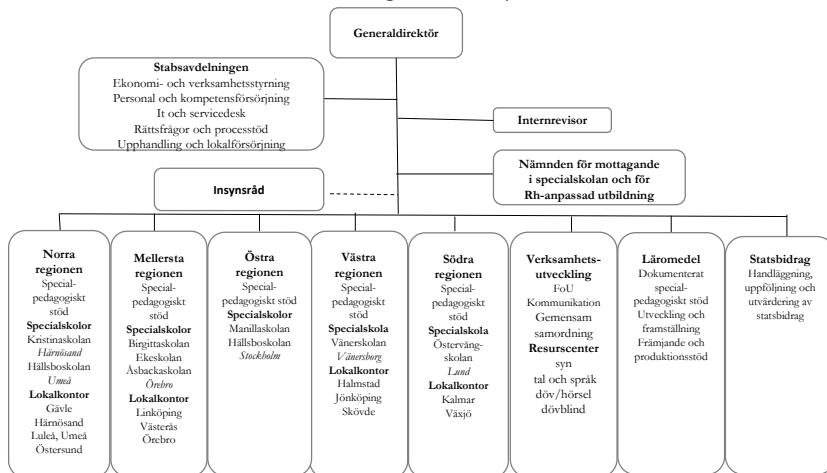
Generaldirektör

Stabsavdelningen
Ekonomi- och verksamhetsstyrning
Personal och kompetensförsörjning
It och servicedesk
Rättsfrågor och processtöd
Upphandling och lokalförsörjning

Internrevisor

Nämnden för mottagande i specialskolan och för Rh-anpassad utbildning

Insynsråd

Norra regionen
Specialpedagogiskt stöd
Specialskolor
Kristinaskolan
Härnösand
Hällsboskolan
Umeå
Lokalkontor
Gävle
Härnösand
Luleå, Umeå
Östersund

Mellersta regionen
Specialpedagogiskt stöd
Specialskolor
Birgittaskolan
Ekeskolan
Åsbackaskolan
Örebro
Lokalkontor
Linköping
Västerås
Örebro

Östra regionen
Specialpedagogiskt stöd
Specialskolor
Manillaskolan
Hällsboskolan
Stockholm

Västra regionen
Specialpedagogiskt stöd
Specialskola
Vänerskolan
Vänersborg
Lokalkontor
Halmstad
Jönköping
Skövde

Södra regionen
Specialpedagogiskt stöd
Specialskola
Östervångskolan
Lund
Lokalkontor
Kalmar
Växjö

Verksamhetsutveckling
FoU
Kommunikation
Gemensam samordning
Resurscenter
syn
tal och språk
döv/hörsel
dövblind

Läromedel
Dokumenterat specialpedagogiskt stöd
Utveckling och framställning
Främjande och produktionsstöd

Statsbidrag
Handläggning, uppföljning och utvärdering av statsbidrag